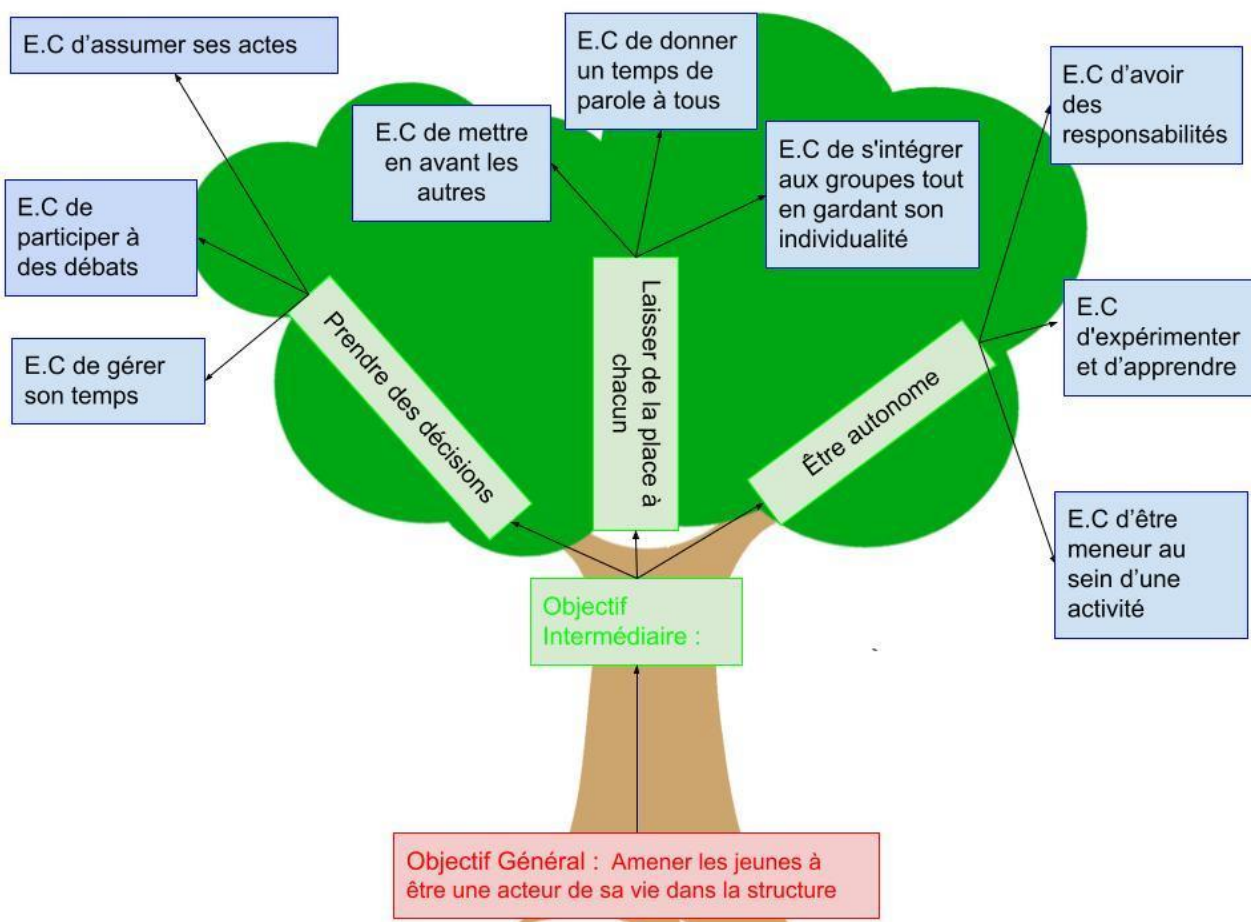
E.C d'assumer ses actes

E.C de donner un temps de parole à tous

E.C d'avoir des responsabilités

E.C de mettre en avant les autres

E.C de s'intégrer aux groupes tout en gardant son individualité

E.C de participer à des débats

E.C de gérer son temps

Prendre des décisions

Laisser de la place à chacun

Être autonome

E.C d'expérimenter et d'apprendre

E.C d'être meneur au sein d'une activité

Objectif Intermédiaire :

Objectif Général : Amener les jeunes à être une acteur de sa vie dans la structure